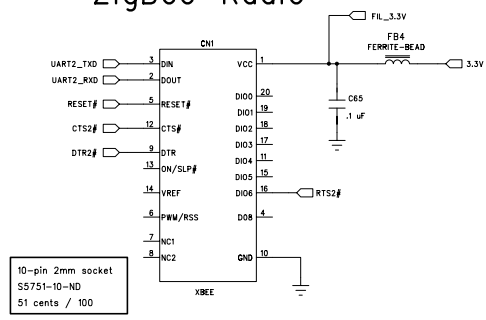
ZigBee Radio

FIL_3.3V

FB4
FERRITE-BEAD

3.3V

CN1

UART2_TXD 3 DIN
UART2_RXD 2 DOUT
RESET# 5 RESET#
CTS2# 12 CTS#
DTR2# 9 DTR
13 ON/SLP#
14 VREF
6 PWM/RSS
7 NC1
8 NC2

VCC 1
DIO0 20
DIO1 19
DIO2 18
DIO3 17
DIO4 11
DIO5 15
DIO6 16 RTS2#
DO8 4
GND 10

C65
.1 uF

XBEE

10-pin 2mm socket
S5751-10-ND
51 cents / 100